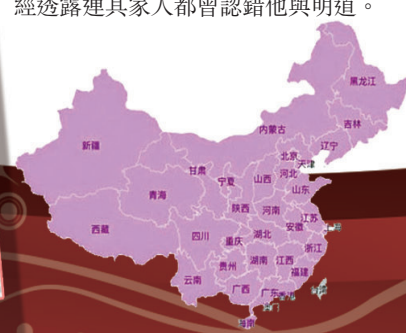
經透露連其家人都曾認錯他與明道。

黑龙江
吉林
辽宁
内蒙古
新疆
北京
天津
河北
甘肃
宁夏
山西
山东
青海
陕西
河南
江苏
西藏
四川
重庆
湖北
安徽
上海
浙江
贵州
湖南
江西
福建
云南
广西
广东
台湾
香港
澳门
海南